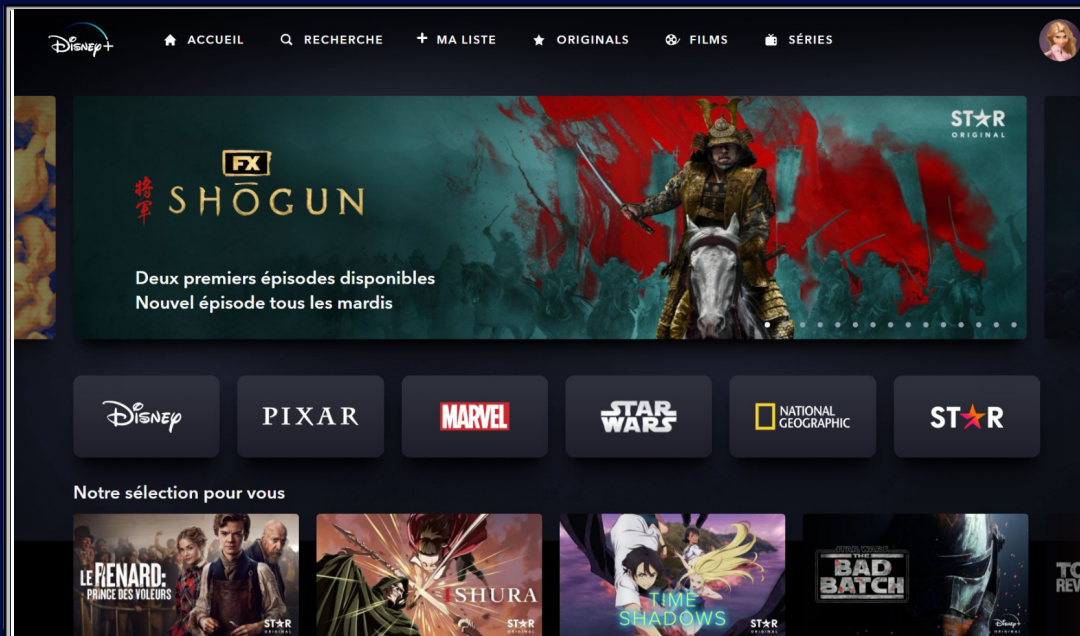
Disney+ ACCUEIL RECHERCHE + MA LISTE ORIGINALS FILMS SÉRIES

STAR ORIGINAL

FX

将軍 SHŌGUN

Deux premiers épisodes disponibles
Nouvel épisode tous les mardis

Disney PIXAR MARVEL STAR WARS NATIONAL GEOGRAPHIC STAR

Notre sélection pour vous

LE RENARD: PRINCE DES VOLEURS STAR ORIGINAL

SHURA STAR ORIGINAL

TIME SHADOWS STAR ORIGINAL

STAR WARS THE BAD BATCH Disney+ ORIGINAL

STAR ORIGINAL

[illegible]